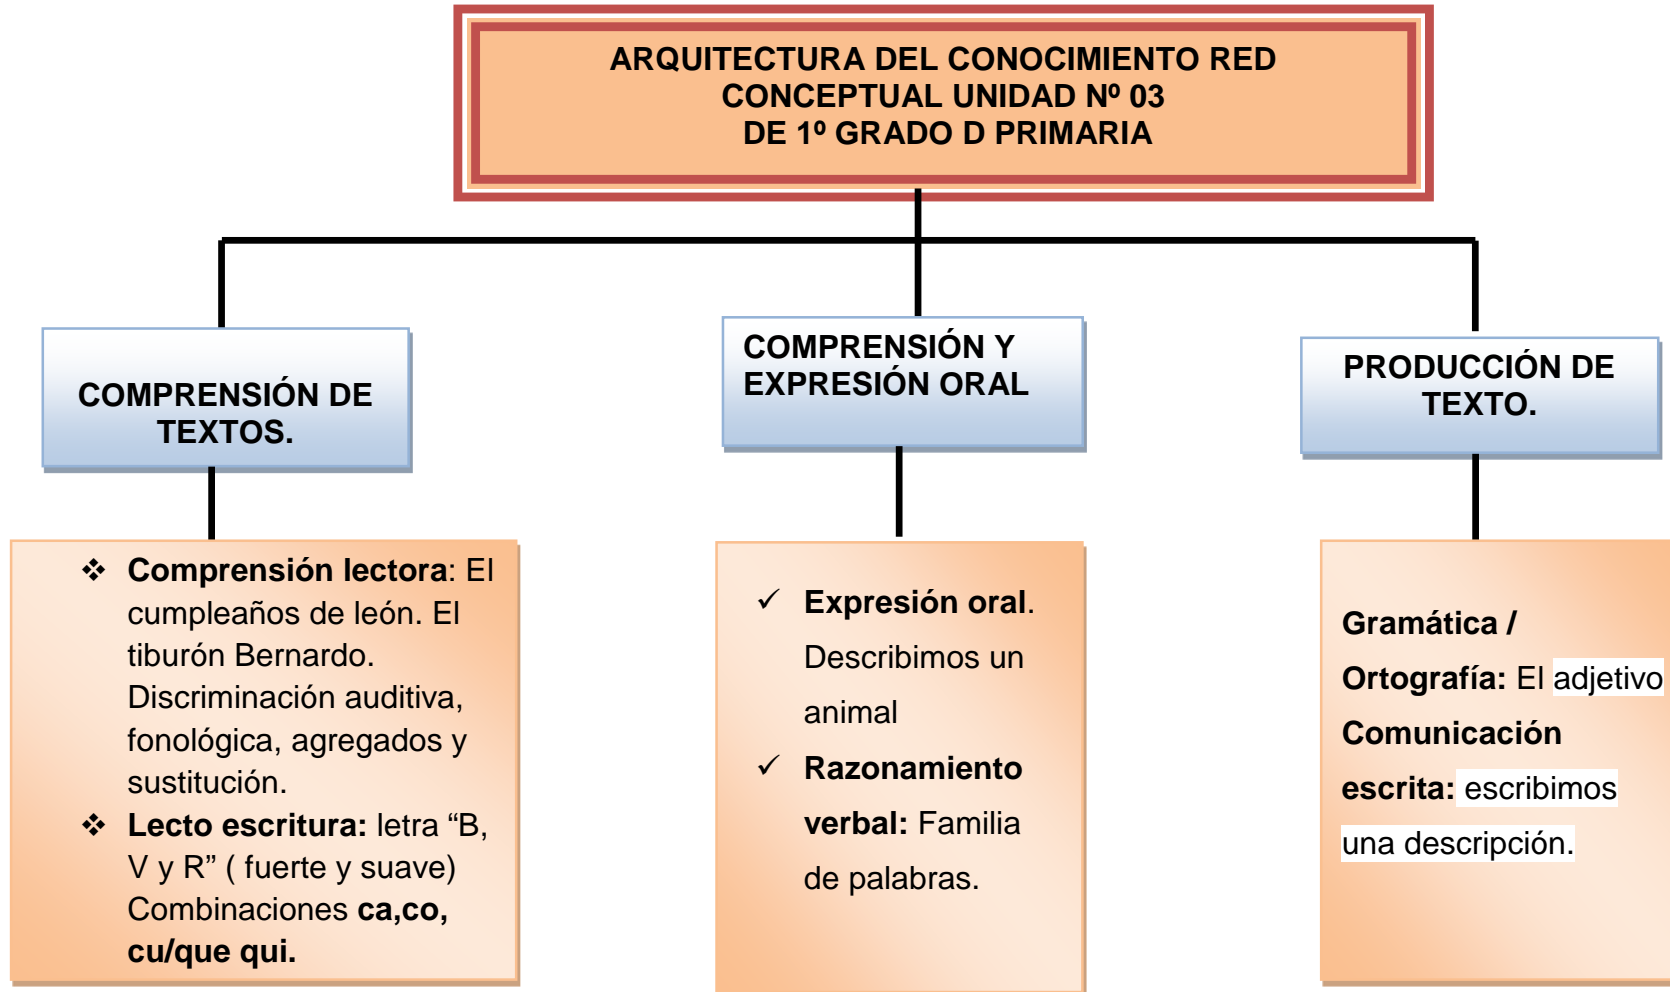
ARQUITECTURA DEL CONOCIMIENTO RED CONCEPTUAL UNIDAD Nº 03 DE 1º GRADO D PRIMARIA

COMPRENSIÓN DE TEXTOS.

COMPRENSIÓN Y EXPRESIÓN ORAL

PRODUCCIÓN DE TEXTO.

❖ **Comprensión lectora**: El cumpleaños de león. El tiburón Bernardo. Discriminación auditiva, fonológica, agregados y sustitución.
❖ **Lecto escritura:** letra “B, V y R” ( fuerte y suave) Combinaciones **ca,co, cu/que qui.**

✓ **Expresión oral**. Describimos un animal
✓ **Razonamiento verbal:** Familia de palabras.

**Gramática / Ortografía:** El adjetivo **Comunicación escrita:** escribimos una descripción.